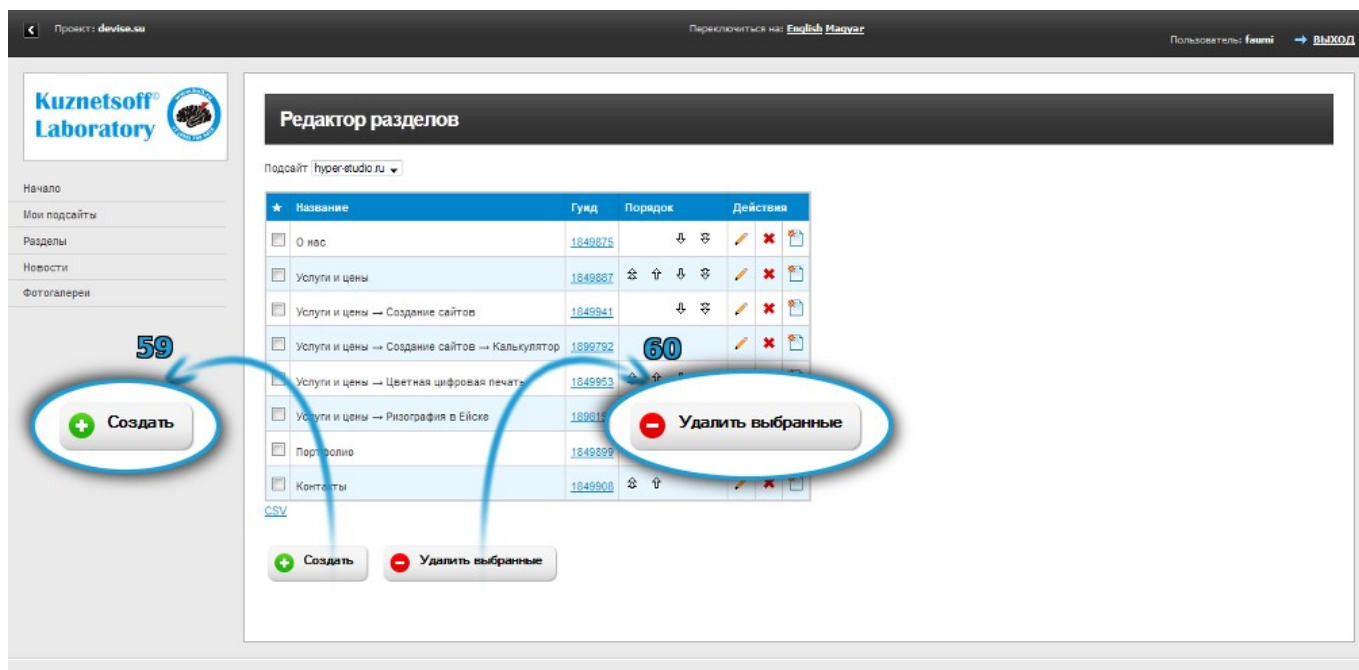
Проект: devise.su

Переключиться на: English Magyar

Пользователь: faumi → ВЫХОД

Kuznetsoff© Laboratory

Начало
Мои подсайты
Разделы
Новости
Фотогалереи

Редактор разделов

Подсайт hyper-studio.ru

| ★ | Название | Гуид | Порядок | Действия |
|---|---|---|---|---|
| | О нас | 1849875 | | |
| | Услуги и цены | 1849887 | | |
| | Услуги и цены → Создание сайтов | 1849941 | | |
| | Услуги и цены → Создание сайтов → Калькулятор | 1899792 | | |
| | Услуги и цены → Цветная цифровая печать | 1849953 | | |
| | Услуги и цены → Ризография в Ейске | 18981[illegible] | | |
| | Портфолио | 1849899 | | |
| | Контакты | 1849908 | | |

CSV

59

Создать

60

Удалить выбранные

Создать

Удалить выбранные